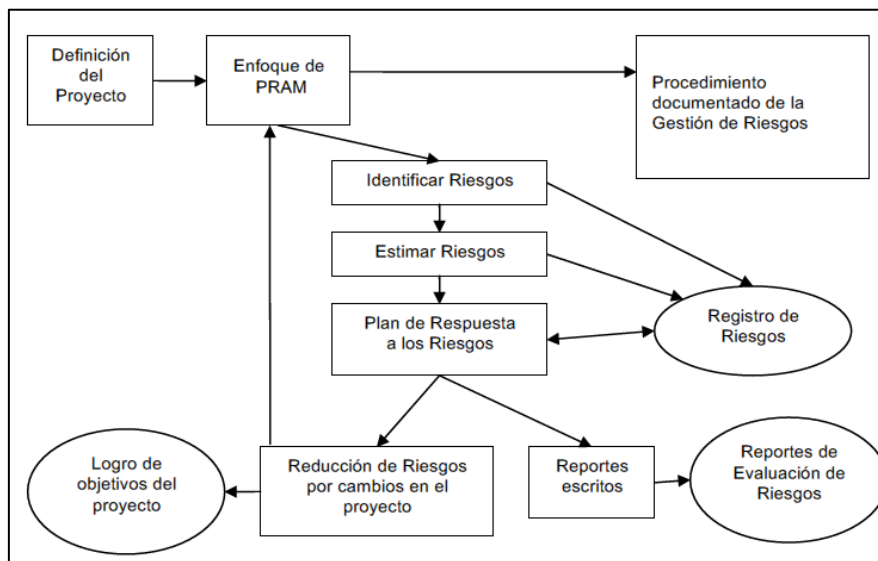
Definición del Proyecto

Enfoque de PRAM

Procedimiento documentado de la Gestión de Riesgos

Identificar Riesgos

Estimar Riesgos

Registro de Riesgos

Plan de Respuesta a los Riesgos

Logro de objetivos del proyecto

Reducción de Riesgos por cambios en el proyecto

Reportes escritos

Reportes de Evaluación de Riesgos